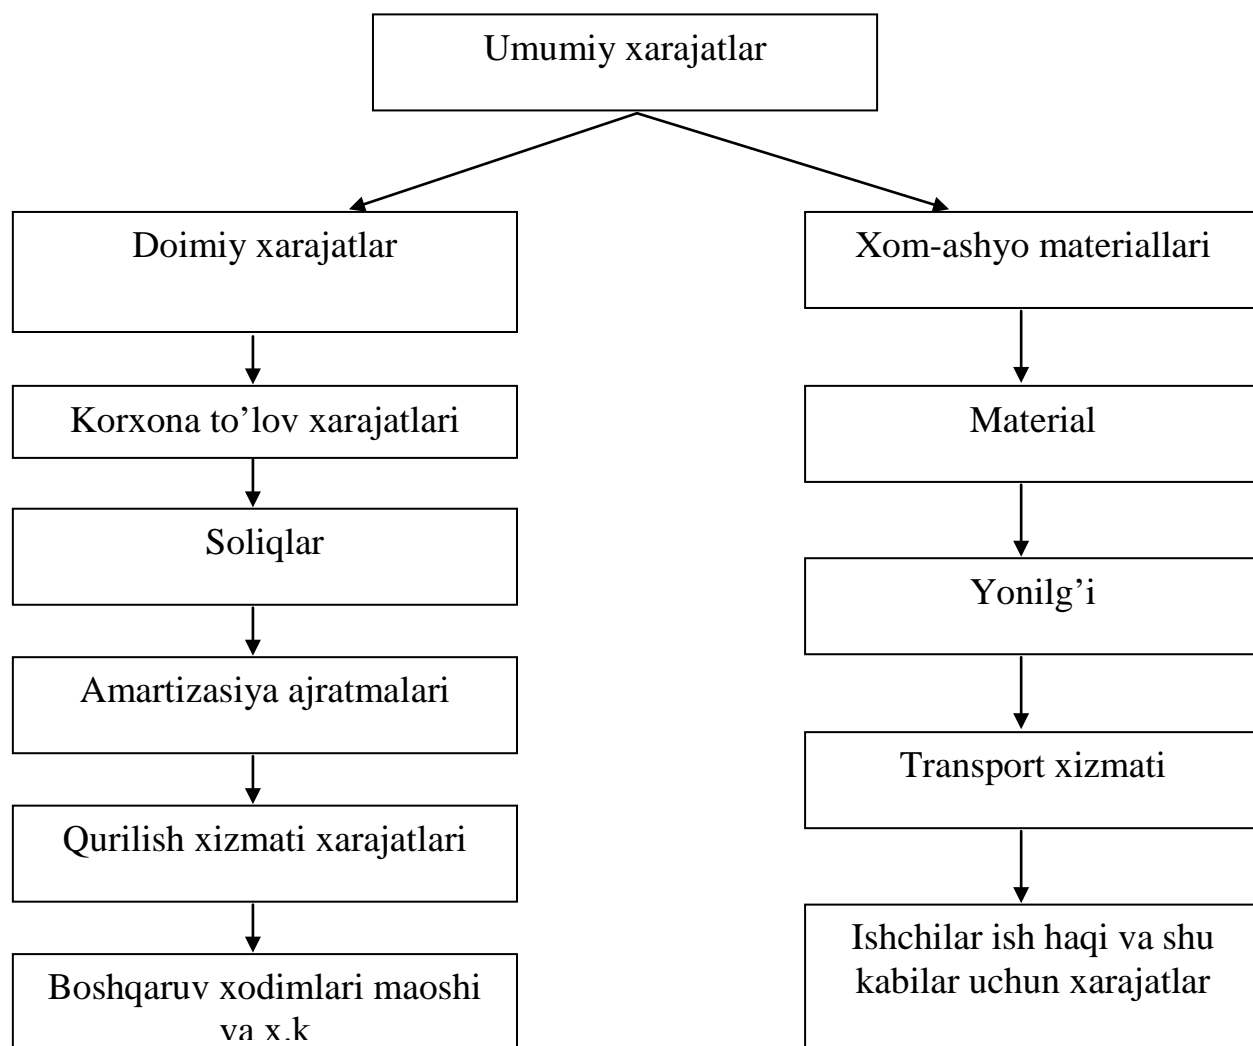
Umumiy xarajatlar

Doimiy xarajatlar

Korxona to’lov xarajatlari

Soliqlar

Amartizasiya ajratmalari

Qurilish xizmati xarajatlari

Boshqaruv xodimlari maoshi va x.k

Xom-ashyo materiallari

Material

Yonilg’i

Transport xizmati

Ishchilar ish haqi va shu kabilar uchun xarajatlar